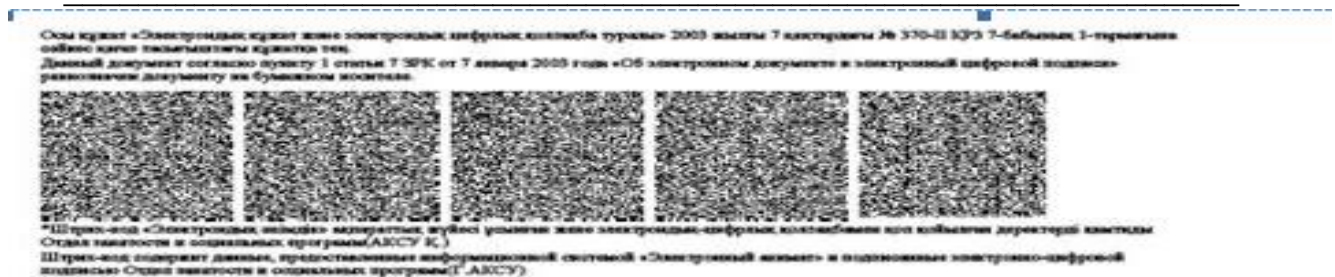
Осы құжат «Электрондық құжат және электрондық цифрлық қолтаңба туралы» 2003 жылғы 7 қаңтардағы № 370-II ҚРЗ 7-бабының 1-тармағына сәйкес қағаз тасығыштағы құжатқа тең.

Данный документ согласно пункту 1 статьи 7 ЗРК от 7 января 2003 года «Об электронном документе и электронной цифровой подписи» равнозначен документу на бумажном носителе.

*Штрих-код «Электрондық әкімдік» ақпараттық жүйесі ұсынған және электрондық-цифрлық қолтаңбамен қол қойылған деректерді қамтиды Отдел занятости и социальных программ(АКСУ К.)

Штрих-код содержит данные, предоставленные информационной системой «Электронный акимат» и подписанные электронно-цифровой подписью Отдел занятости и социальных программ(Г.АКСУ)